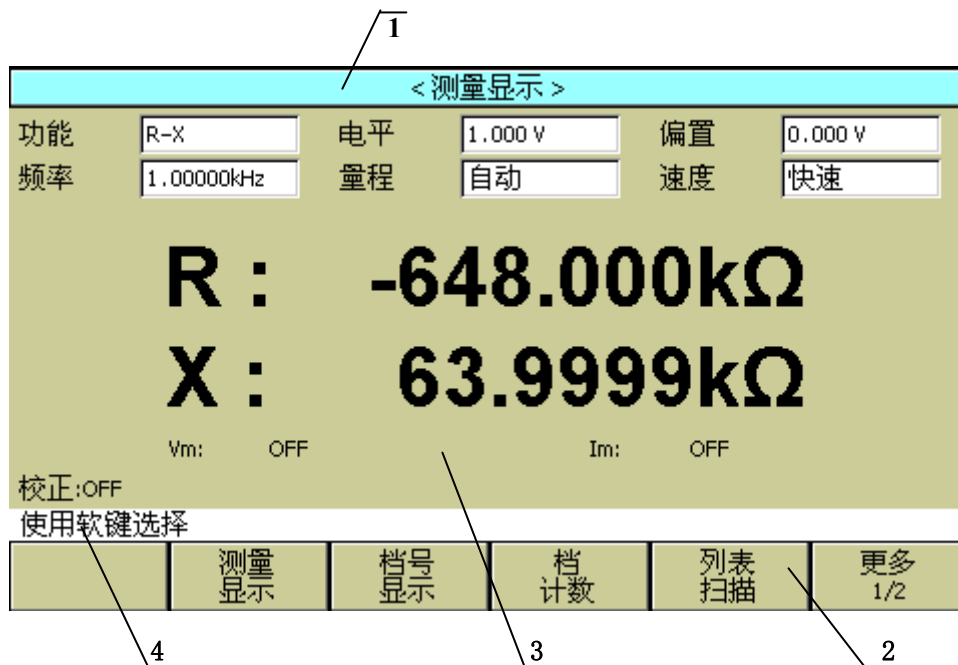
1

< 测量显示 >

功能 R-X 电平 1.000 V 偏置 0.000 V

频率 1.00000kHz 量程 自动 速度 快速

R : -648.000kΩ

X : 63.9999kΩ

Vm: OFF Im: OFF

校正:OFF

使用软键选择

测量显示 | 档号显示 | 档计数 | 列表扫描 | 更多 1/2

4 3 2